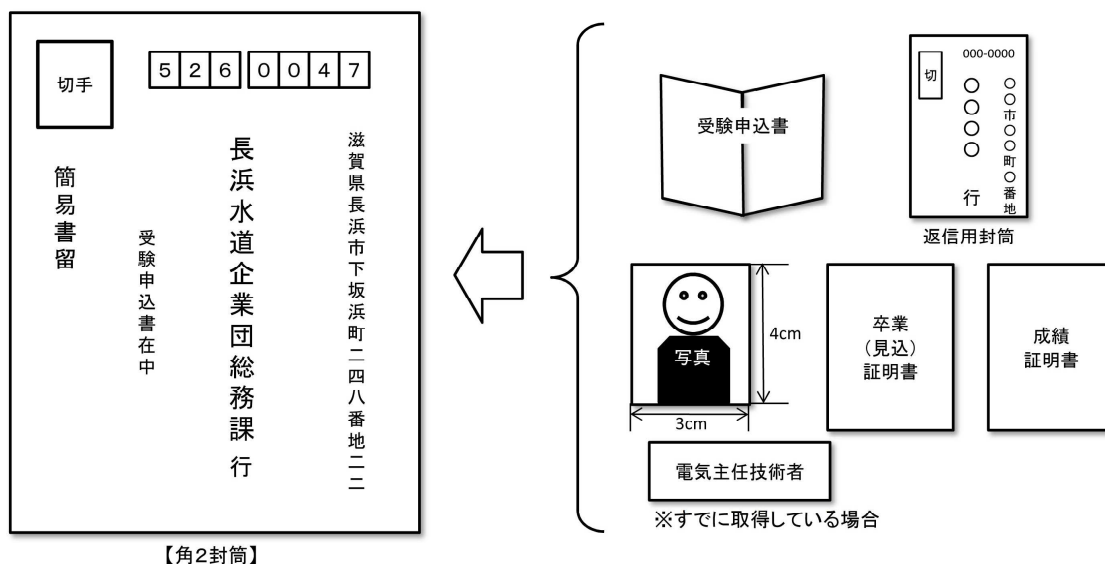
切手

5 2 6 0 0 4 7

滋賀県長浜市下坂浜町二四八番地二二

長浜水道企業団総務課 行

受験申込書在中

簡易書留

【角2封筒】

受験申込書

000-0000

切

○○市○○町○番地

○○○○

行

返信用封筒

写真

4cm

3cm

卒業
（見込）
証明書

成績
証明書

電気主任技術者

※すでに取得している場合